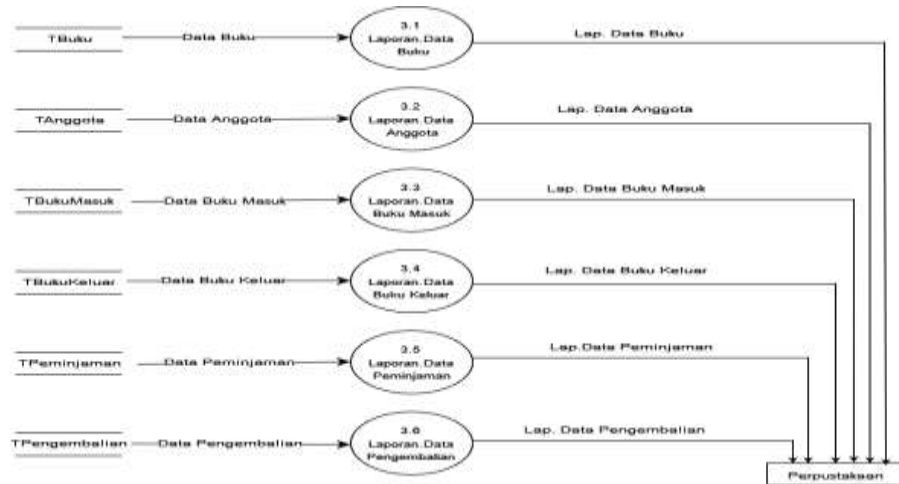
TBuku

Data Buku

3.1
Laporan.Data
Buku

Lap. Data Buku

TAnggota

Data Anggota

3.2
Laporan.Data
Anggota

Lap. Data Anggota

TBukuMasuk

Data Buku Masuk

3.3
Laporan.Data
Buku Masuk

Lap. Data Buku Masuk

TBukuKeluar

Data Buku Keluar

3.4
Laporan.Data
Buku Keluar

Lap. Data Buku Keluar

TPeminjaman

Data Peminjaman

3.5
Laporan.Data
Peminjaman

Lap.Data Peminjaman

TPengembalian

Data Pengembalian

3.6
Laporan.Data
Pengembalian

Lap. Data Pengembalian

Perpustakaan